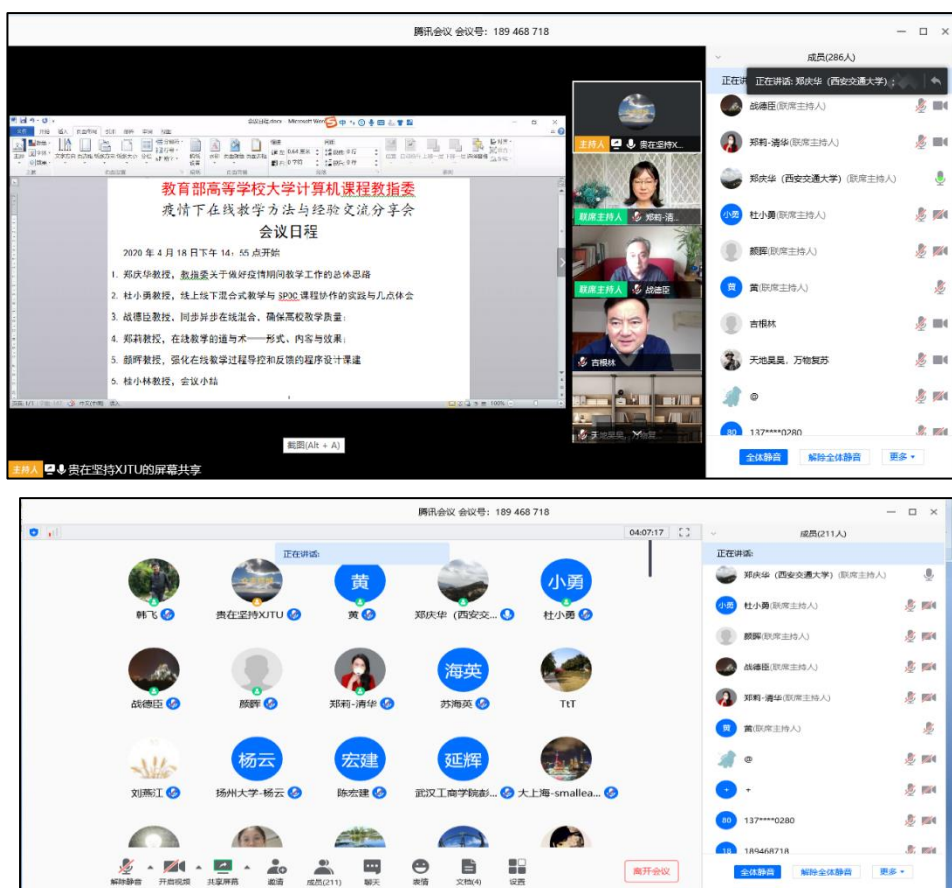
腾讯会议 会议号：189 468 718

成员(286人)

正在讲话：郑庆华（西安交通大学）；

战德臣(联席主持人)

郑莉-清华(联席主持人)

郑庆华（西安交通大学）(联席主持人)

小勇 杜小勇(联席主持人)

颜晖(联席主持人)

黄 黄(联席主持人)

吉根林

天地昊昊，万物复苏

@

80 137****0280

全体静音 解除全体静音 更多

教育部高等学校大学计算机课程教指委

疫情下在线教学方法与经验交流分享会

会议日程

2020 年 4 月 18 日下午 14：55 点开始

1. 郑庆华教授，教指委关于做好疫情期间教学工作的总体思路

2. 杜小勇教授，线上线下混合式教学与 SPOC 课程协作的实践与几点体会

3. 战德臣教授，同步异步在线混合，确保高校教学质量；

4. 郑莉教授，在线教学的道与术——形式、内容与效果；

5. 颜晖教授，强化在线教学过程导控和反馈的程序设计课建

6. 杜小林教授，会议小结

主持人 贵在坚持X...

联席主持人 郑莉-清...

联席主持人 战德臣

吉根林

天地昊昊，万物复...

截图(Alt + A)

主持人 贵在坚持XJTU的屏幕共享

腾讯会议 会议号：189 468 718

04:07:17

正在讲话：

韩飞 贵在坚持XJTU 黄 黄 郑庆华（西安交... 小勇 杜小勇

战德臣 颜晖 郑莉-清华 海英 苏海英 TtT

刘燕江 杨云 扬州大学-杨云 宏建 陈宏建 延辉 武汉工商学院彭... 大上海-smallea...

解除静音 开启视频 共享屏幕 邀请 成员(211) 聊天 表情 文档(4) 设置 离开会议

成员(211人)

正在讲话：

郑庆华（西安交通大学）(联席主持人)

小勇 杜小勇(联席主持人)

颜晖(联席主持人)

战德臣(联席主持人)

郑莉-清华(联席主持人)

黄 黄(联席主持人)

@

+

80 137****0280

18 189468718

全体静音 解除全体静音 更多